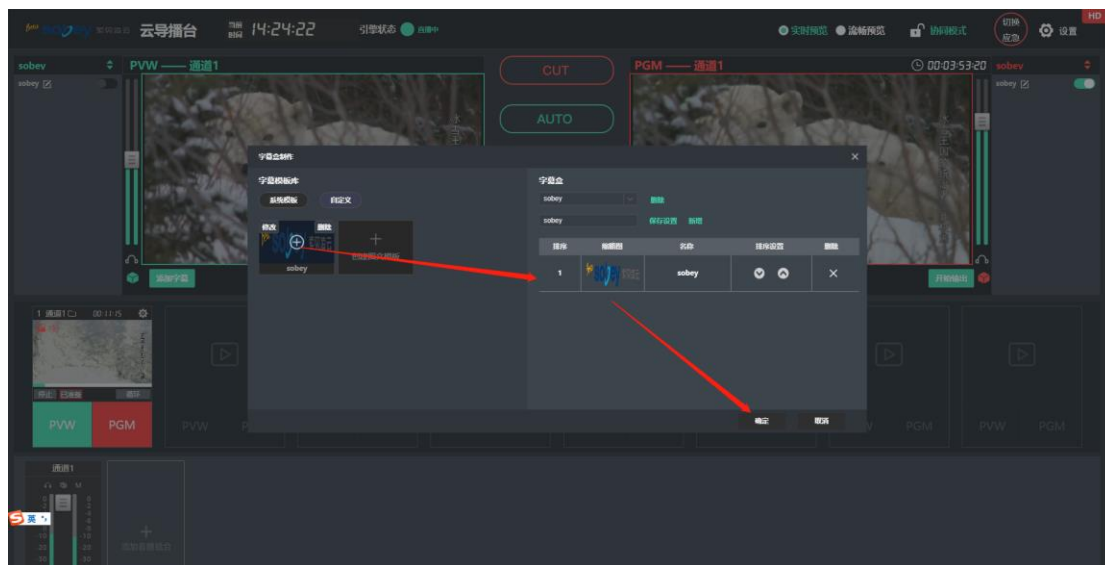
云导播台 当前时间 14:24:22 引擎状态 直播中

实时预览 流畅预览 协同模式 切换应急 设置 HD

sobev
sobey

PVW —— 通道1

CUT

AUTO

PGM —— 通道1

00:03:53:20

sobev
sobey

字幕盒制作

字幕模板库
系统模板 自定义
修改 删除
sobey
添加字幕模板

字幕盒
sobey 删除
sobey 保存设置 新增

| 排序 | 缩略图 | 名称 | 排序设置 | 删除 |
|---|---|---|---|---|
| 1 | | sobey | | × |

确定 取消

添加字幕

开始输出

1 通道1 00:11:15
停止 已准备 循环

PVW PGM PVW PGM PVW PGM

通道1

添加音频输出

英